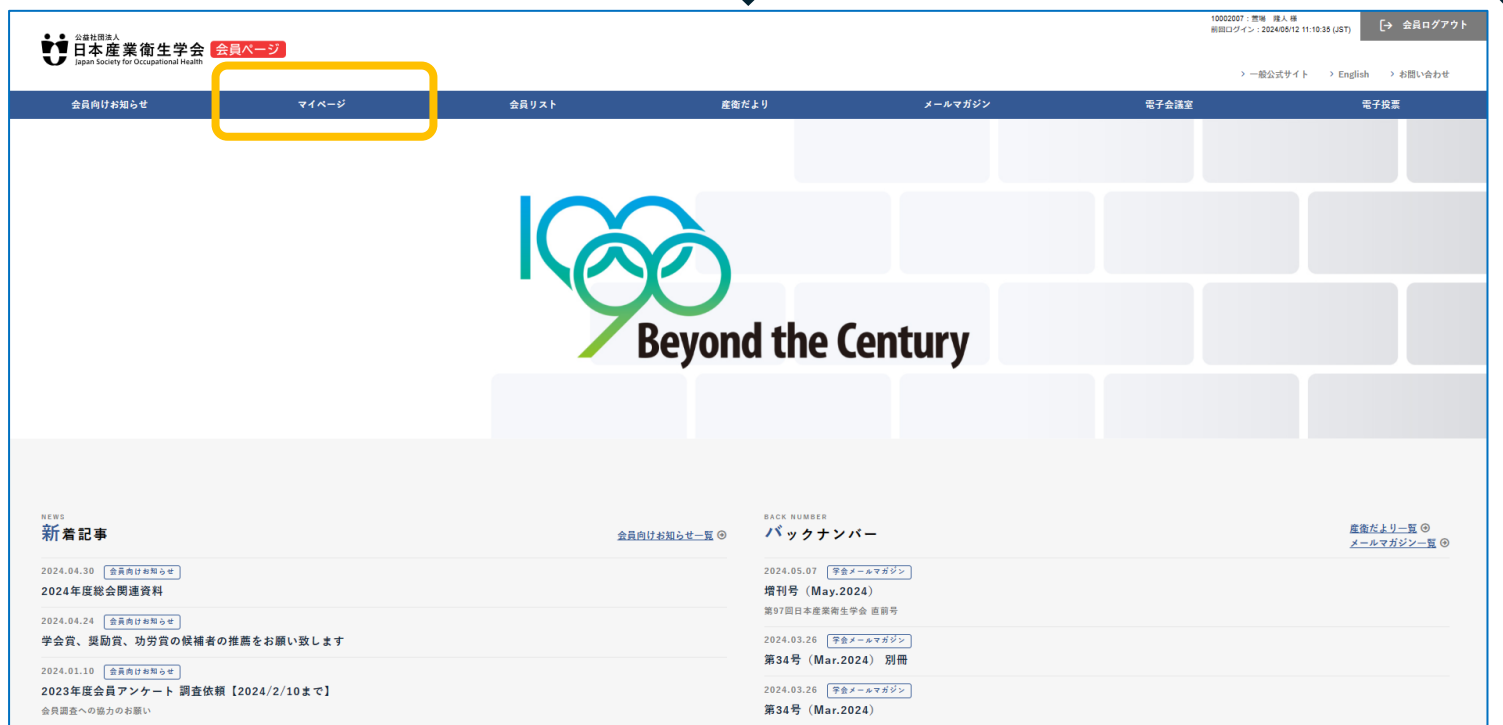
公益社団法人
日本産業衛生学会 会員ページ
Japan Society for Occupational Health

10002007：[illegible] 様
前回ログイン：2024/05/12 11:10:35 (JST)

会員ログアウト

› 一般公式サイト › English › お問い合わせ

会員向けお知らせ | マイページ | 会員リスト | 産衛だより | メールマガジン | 電子会議室 | 電子投票

100
Beyond the Century

NEWS
新着記事

会員向けお知らせ一覧

2024.04.30 会員向けお知らせ
2024年度総会関連資料

2024.04.24 会員向けお知らせ
学会賞、奨励賞、功労賞の候補者の推薦をお願い致します

2024.01.10 会員向けお知らせ
2023年度会員アンケート 調査依頼【2024/2/10まで】
会員調査への協力のお願い

BACK NUMBER
バックナンバー

産衛だより一覧
メールマガジン一覧

2024.05.07 学会メールマガジン
増刊号（May.2024）
第97回日本産業衛生学会 直前号

2024.03.26 学会メールマガジン
第34号（Mar.2024） 別冊

2024.03.26 学会メールマガジン
第34号（Mar.2024）